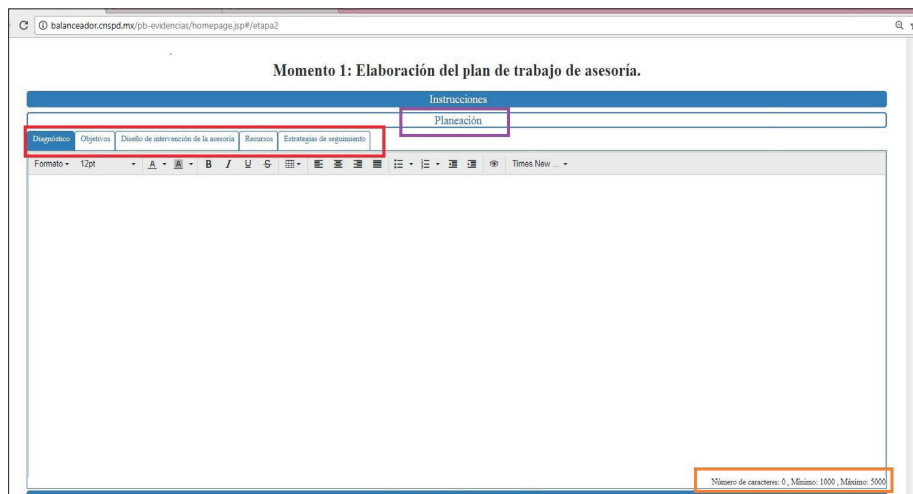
balanceador.cnspd.mx/pb-evidencias/homepage.jsp#/etapa2

Momento 1: Elaboración del plan de trabajo de asesoría.

Instrucciones

Planeación

Diagnóstico | Objetivos | Diseño de intervención de la asesoría | Recursos | Estrategias de seguimiento

Formato 12pt B I U S Times New ...

Número de caracteres: 0 , Mínimo: 1000 , Máximo: 5000